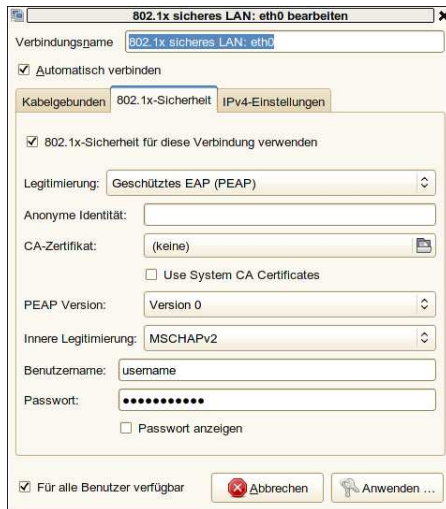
802.1x sicheres LAN: eth0 bearbeiten

Verbindungsname 802.1x sicheres LAN: eth0

☑ Automatisch verbinden

Kabelgebunden | 802.1x-Sicherheit | IPv4-Einstellungen

☑ 802.1x-Sicherheit für diese Verbindung verwenden

Legitimierung: Geschütztes EAP (PEAP)

Anonyme Identität:

CA-Zertifikat: (keine)

☐ Use System CA Certificates

PEAP Version: Version 0

Innere Legitimierung: MSCHAPv2

Benutzername: username

Passwort: ●●●●●●●●●●●

☐ Passwort anzeigen

☑ Für alle Benutzer verfügbar

Abbrechen

Anwenden ...